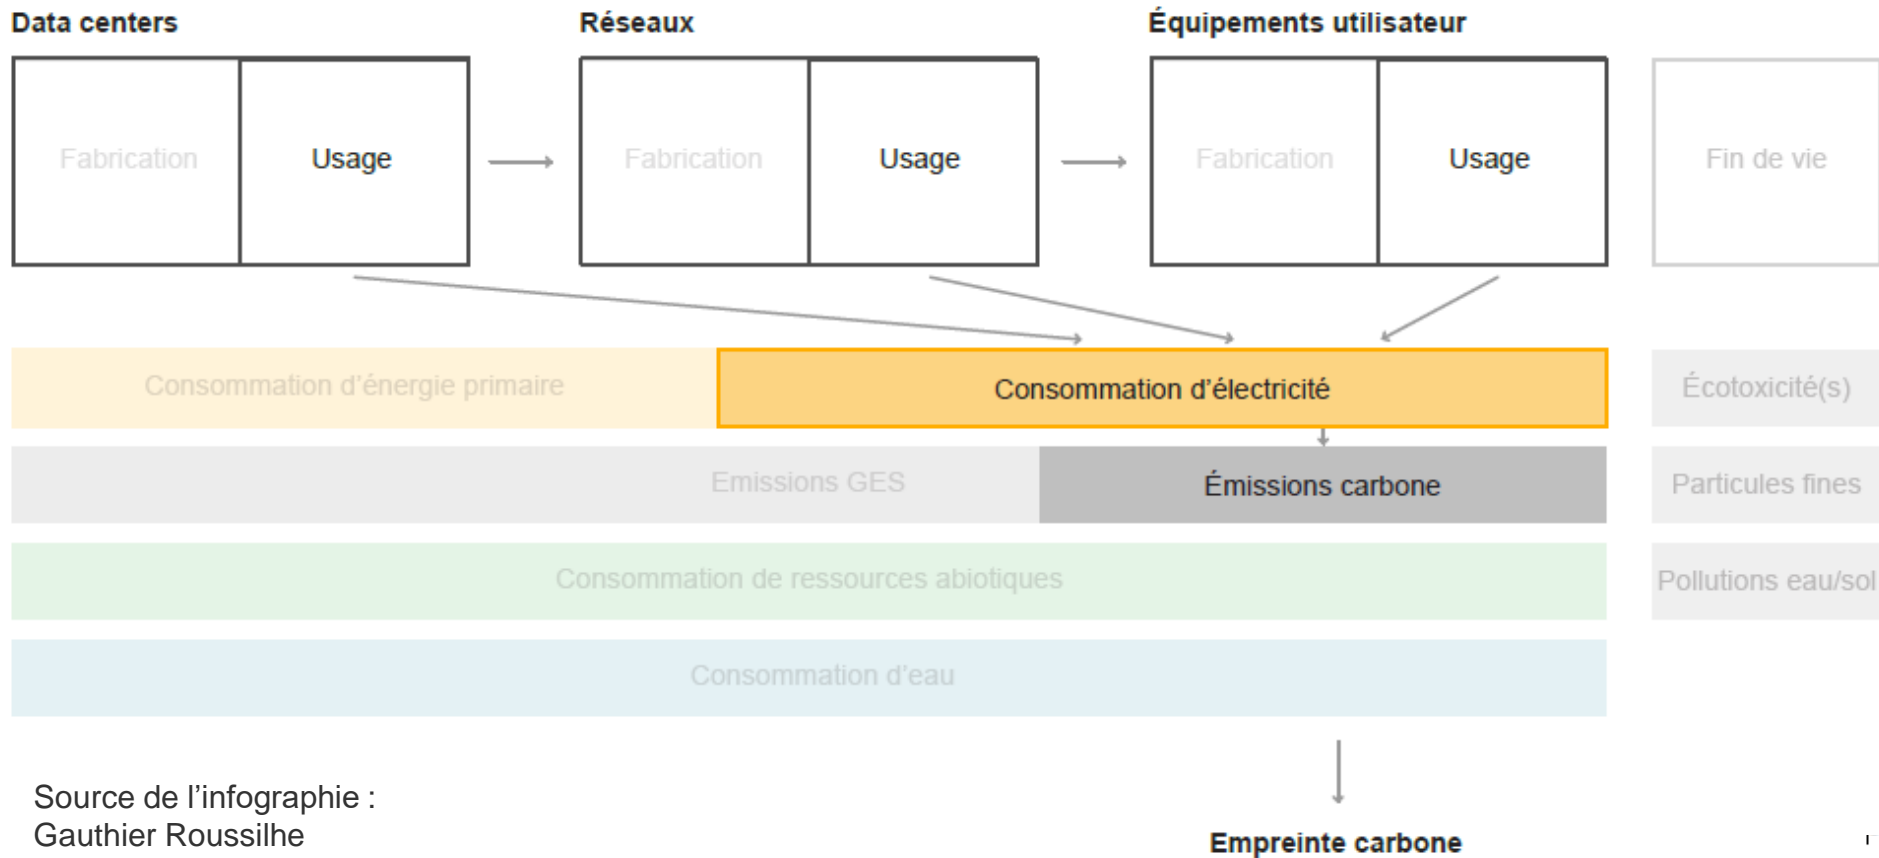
Data centers

Fabrication | Usage

Réseaux

Fabrication | Usage

Équipements utilisateur

Fabrication | Usage

Fin de vie

Consommation d'énergie primaire

Consommation d'électricité

Écotoxicité(s)

Emissions GES

Émissions carbone

Particules fines

Consommation de ressources abiotiques

Pollutions eau/sol

Consommation d'eau

Source de l'infographie :
Gauthier Roussilhe

Empreinte carbone